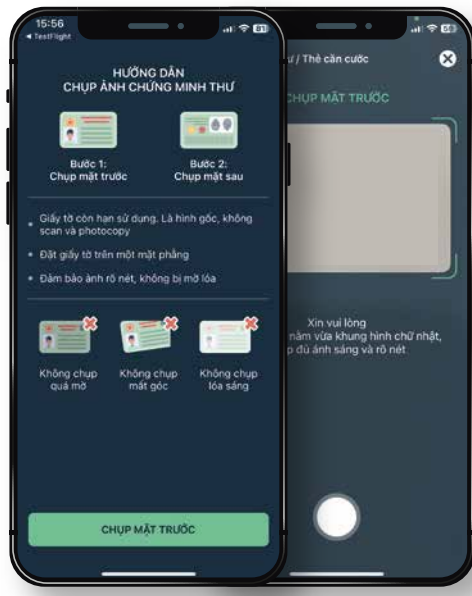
15:56
◂ TestFlight

HƯỚNG DẪN
CHỤP ẢNH CHỨNG MINH THƯ

Bước 1:
Chụp mặt trước

Bước 2:
Chụp mặt sau

• Giấy tờ còn hạn sử dụng. Là hình gốc, không scan và photocopy

• Đặt giấy tờ trên một mặt phẳng

• Đảm bảo ảnh rõ nét, không bị mờ lóa

Không chụp quá mờ

Không chụp mất góc

Không chụp lóa sáng

CHỤP MẶT TRƯỚC

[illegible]/ Thẻ căn cước

CHỤP MẶT TRƯỚC

Xin vui lòng
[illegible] nằm vừa khung hình chữ nhật,
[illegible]p đủ ánh sáng và rõ nét